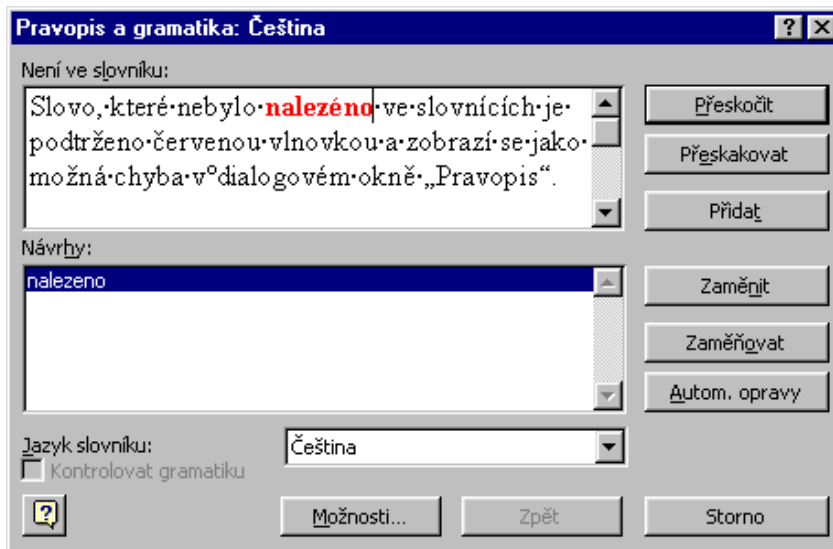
Pravopis a gramatika: Čeština

? X

Není ve slovníku:

Slovo,·které·nebylo·nalezéno·ve·slovnících·je·podtrženo·červenou·vlnovkou·a·zobrazí·se·jako·možná·chyba·v°dialogovém·okně·„Pravopis“.

Přeskočit

Přeskakovat

Přidat

Návrhy:

nalezeno

Zaměnit

Zaměňovat

Autom. opravy

Jazyk slovníku:

Čeština

Kontrolovat gramatiku

?

Možnosti...

Zpět

Storno